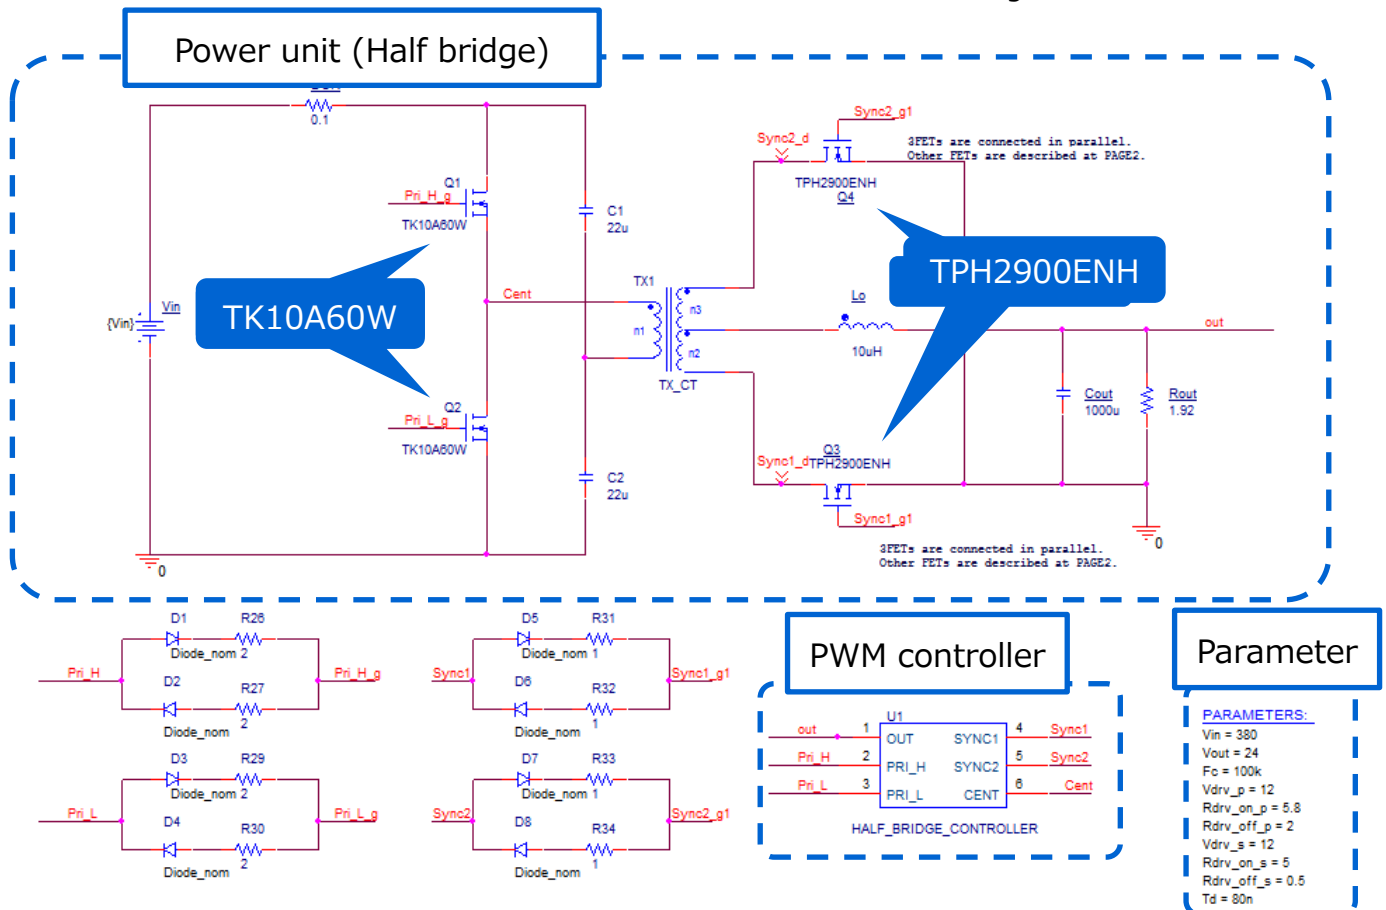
Power unit (Half bridge)

0.1

Q1
Pri_H_g
TK10A60W

C1
22u

TK10A60W

{Vin}
Vin

Cent

TX1
n3
n1
n2
TX_CT

Q2
Pri_L_g
TK10A60W

C2
22u

0

Sync2_g1
Sync2_d
3FETs are connected in parallel.
Other FETs are described at PAGE2.
TPH2900ENH
Q4

TPH2900ENH

Lo
10uH
out

Cout
1000u
Rout
1.92

Q3
Sync1_d TPH2900ENH
Sync1_g1
3FETs are connected in parallel.
Other FETs are described at PAGE2.
0

D1 R26
Pri_H Diode_nom 2 Pri_H_g
D2 R27
Diode_nom 2

D3 R29
Pri_L Diode_nom 2 Pri_L_g
D4 R30
Diode_nom 2

D5 R31
Sync1 Diode_nom 1 Sync1_g1
D6 R32
Diode_nom 1

D7 R33
Sync2 Diode_nom 1 Sync2_g1
D8 R34
Diode_nom 1

PWM controller

U1
out 1 OUT SYNC1 4 Sync1
Pri_H 2 PRI_H SYNC2 5 Sync2
Pri_L 3 PRI_L CENT 6 Cent
HALF_BRIDGE_CONTROLLER

Parameter

PARAMETERS:
Vin = 380
Vout = 24
Fc = 100k
Vdrv_p = 12
Rdrv_on_p = 5.8
Rdrv_off_p = 2
Vdrv_s = 12
Rdrv_on_s = 5
Rdrv_off_s = 0.5
Td = 80n